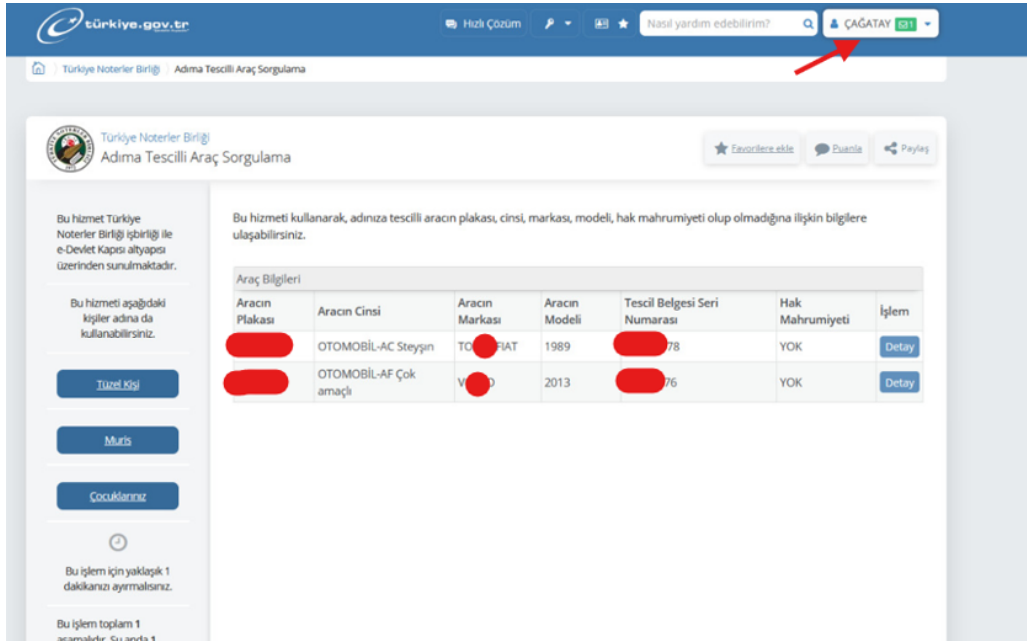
türkiye.gov.tr

Hızlı Çözüm

Nasıl yardım edebilirim?

ÇAĞATAY 1

Türkiye Noterler Birliği > Adıma Tescilli Araç Sorgulama

Türkiye Noterler Birliği
Adıma Tescilli Araç Sorgulama

Favorilere ekle | Puanla | Paylaş

Bu hizmet Türkiye Noterler Birliği işbirliği ile e-Devlet Kapısı altyapısı üzerinden sunulmaktadır.

Bu hizmeti aşağıdaki kişiler adına da kullanabilirsiniz.

Tüzel Kişi

Muris

Çocuklarınız

Bu işlem için yaklaşık 1 dakikanızı ayırmalısınız.

Bu işlem toplam 1 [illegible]

Bu hizmeti kullanarak, adınıza tescilli aracın plakası, cinsi, markası, modeli, hak mahrumiyeti olup olmadığına ilişkin bilgilere ulaşabilirsiniz.

Araç Bilgileri

| Aracın Plakası | Aracın Cinsi | Aracın Markası | Aracın Modeli | Tescil Belgesi Seri Numarası | Hak Mahrumiyeti | İşlem |
|---|---|---|---|---|---|---|
| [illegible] | OTOMOBİL-AC Steyşın | TO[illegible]FIAT | 1989 | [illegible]78 | YOK | Detay |
| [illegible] | OTOMOBİL-AF Çok amaçlı | V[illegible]D | 2013 | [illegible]76 | YOK | Detay |